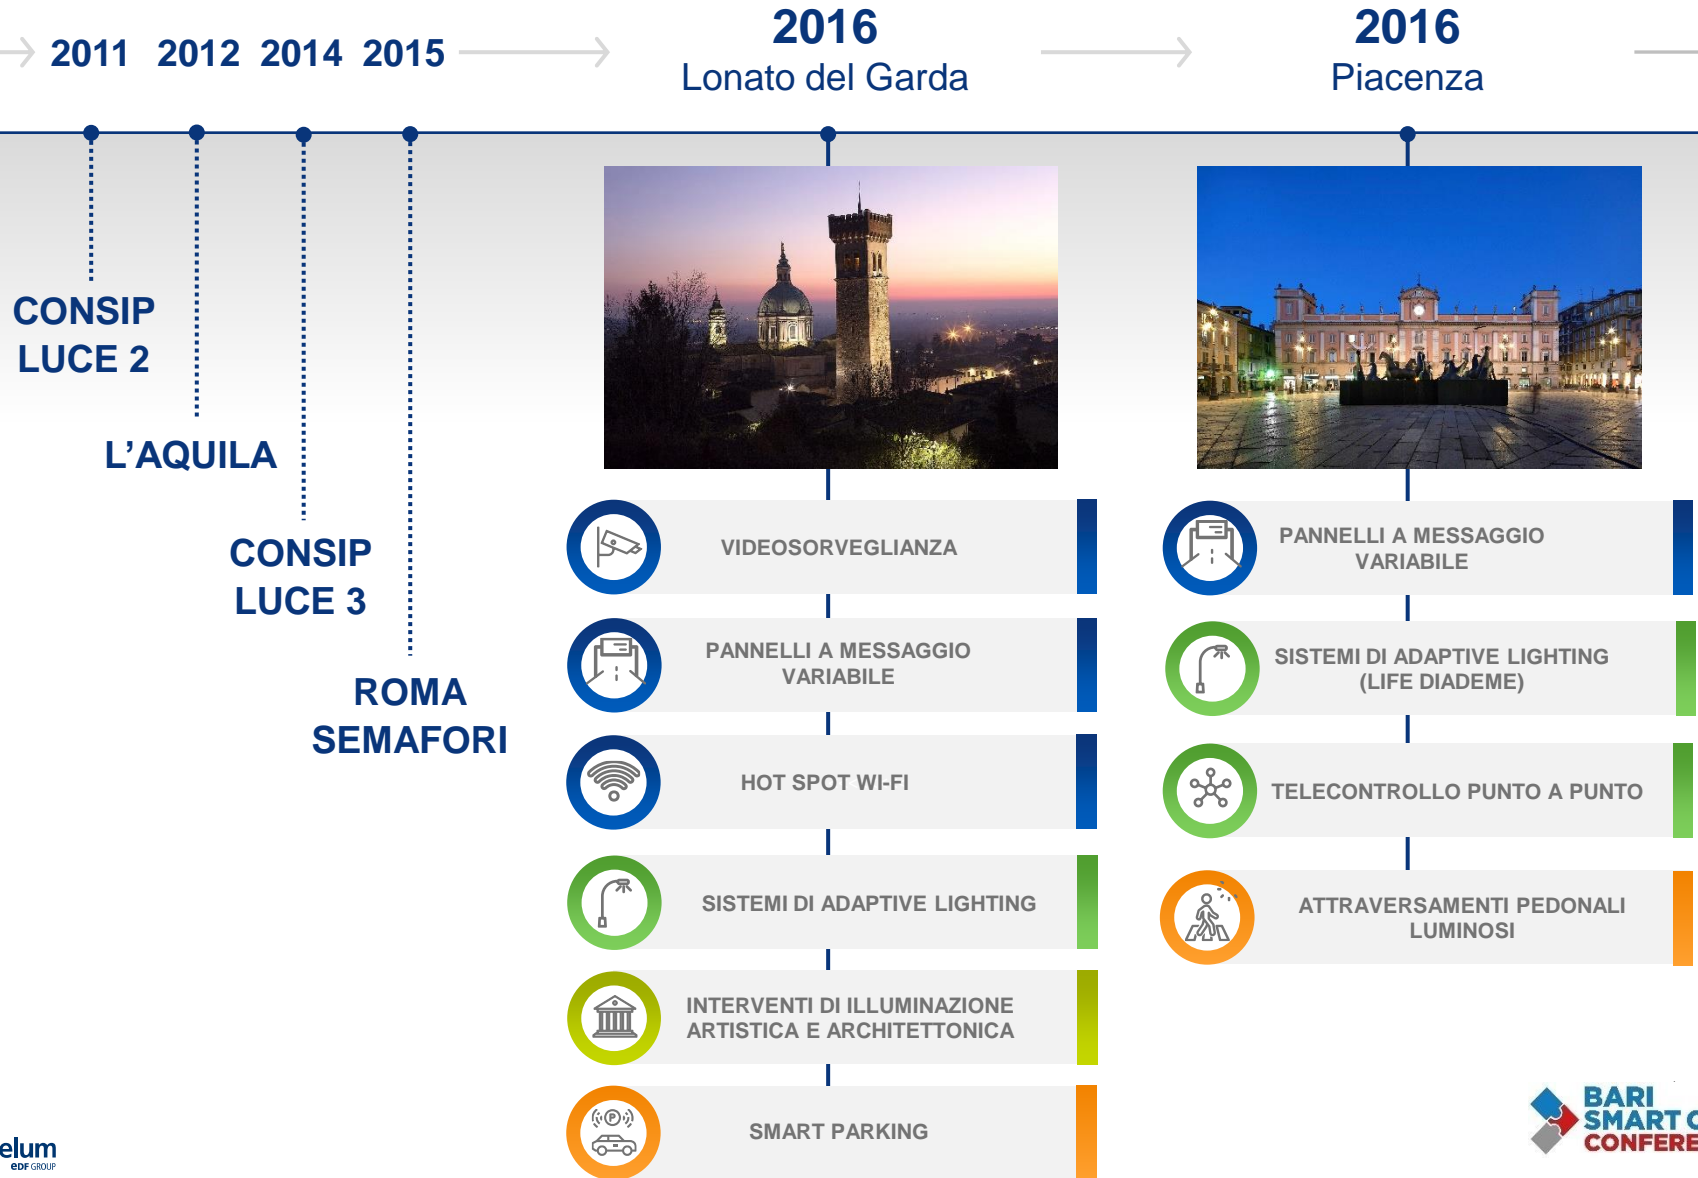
2011 2012 2014 2015

2016
Lonato del Garda

2016
Piacenza

CONSIP LUCE 2

L'AQUILA

CONSIP LUCE 3

ROMA SEMAFORI

VIDEOSORVEGLIANZA

PANNELLI A MESSAGGIO VARIABILE

HOT SPOT WI-FI

SISTEMI DI ADAPTIVE LIGHTING

INTERVENTI DI ILLUMINAZIONE ARTISTICA E ARCHITETTONICA

SMART PARKING

PANNELLI A MESSAGGIO VARIABILE

SISTEMI DI ADAPTIVE LIGHTING (LIFE DIADEME)

TELECONTROLLO PUNTO A PUNTO

ATTRAVERSAMENTI PEDONALI LUMINOSI

elum
EDF GROUP

BARI
SMART C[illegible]
CONFERE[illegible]